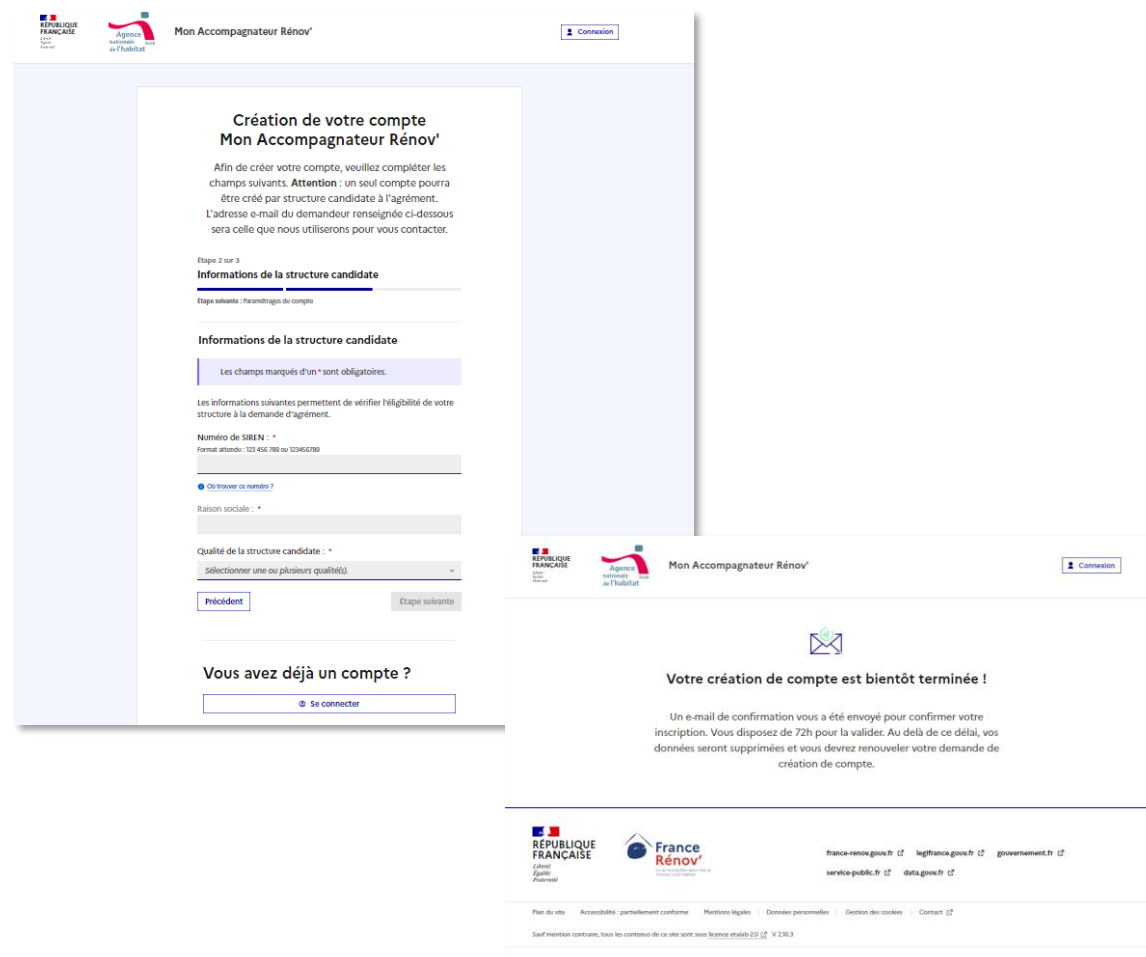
RÉPUBLIQUE FRANÇAISE
Liberté
Égalité
Fraternité

Agence nationale de l'habitat

Mon Accompagnateur Rénov'

Connexion

Création de votre compte
Mon Accompagnateur Rénov'

Afin de créer votre compte, veuillez compléter les champs suivants. **Attention** : un seul compte pourra être créé par structure candidate à l'agrément. L'adresse e-mail du demandeur renseignée ci-dessous sera celle que nous utiliserons pour vous contacter.

Étape 2 sur 3
Informations de la structure candidate

Étape suivante : Paramétrages du compte

Informations de la structure candidate

Les champs marqués d'un * sont obligatoires.

Les informations suivantes permettent de vérifier l'éligibilité de votre structure à la demande d'agrément.

Numéro de SIREN : *
Format attendu : 123 456 789 ou 123456789

Où trouver ce numéro ?

Raison sociale : *

Qualité de la structure candidate : *
Sélectionner une ou plusieurs qualité(s).

Précédent

Étape suivante

Vous avez déjà un compte ?

Se connecter

RÉPUBLIQUE FRANÇAISE
Liberté
Égalité
Fraternité

Agence nationale de l'habitat

Mon Accompagnateur Rénov'

Connexion

Votre création de compte est bientôt terminée !

Un e-mail de confirmation vous a été envoyé pour confirmer votre inscription. Vous disposez de 72h pour le valider. Au delà de ce délai, vos données seront supprimées et vous devrez renouveler votre demande de création de compte.

RÉPUBLIQUE FRANÇAISE
Liberté
Égalité
Fraternité

France Rénov'

france-renov.gouv.fr legifrance.gouv.fr gouvernement.fr
service-public.fr data.gouv.fr

Plan du site | Accessibilité : partiellement conforme | Mentions légales | Données personnelles | Gestion des cookies | Contact

Sauf mention contraire, tous les contenus de ce site sont sous licence etalab-2.0 V 2.10.3